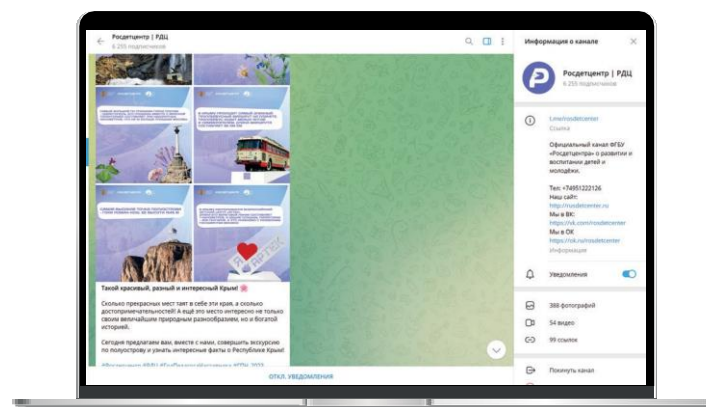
Росдетцентр | РДЦ
6 255 подписчиков

Такой красивый, разный и интересный Крым! 🌸

Сколько прекрасных мест таит в себе эти края, а сколько достопримечательностей! А ещё это место интересно не только своим величайшим природным разнообразием, но и богатой историей.

Сегодня предлагаем вам, вместе с нами, совершить экскурсию по полуострову и узнать интересные факты о Республике Крым!

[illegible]

ОТКЛ. УВЕДОМЛЕНИЯ

Информация о канале

Росдетцентр | РДЦ
6 255 подписчиков

t.me/rosdetcenter
Ссылка

Официальный канал ФГБУ «Росдетцентр» о развитии и воспитании детей и молодёжи.

Тел: +74951222126
Наш сайт:
http://rosdetcenter.ru
Мы в ВК:
https://vk.com/rosdetcenter
Мы в ОК
https://ok.ru/rosdetcenter
Информация

Уведомления

388 фотографий

54 видео

99 ссылок

Покинуть канал